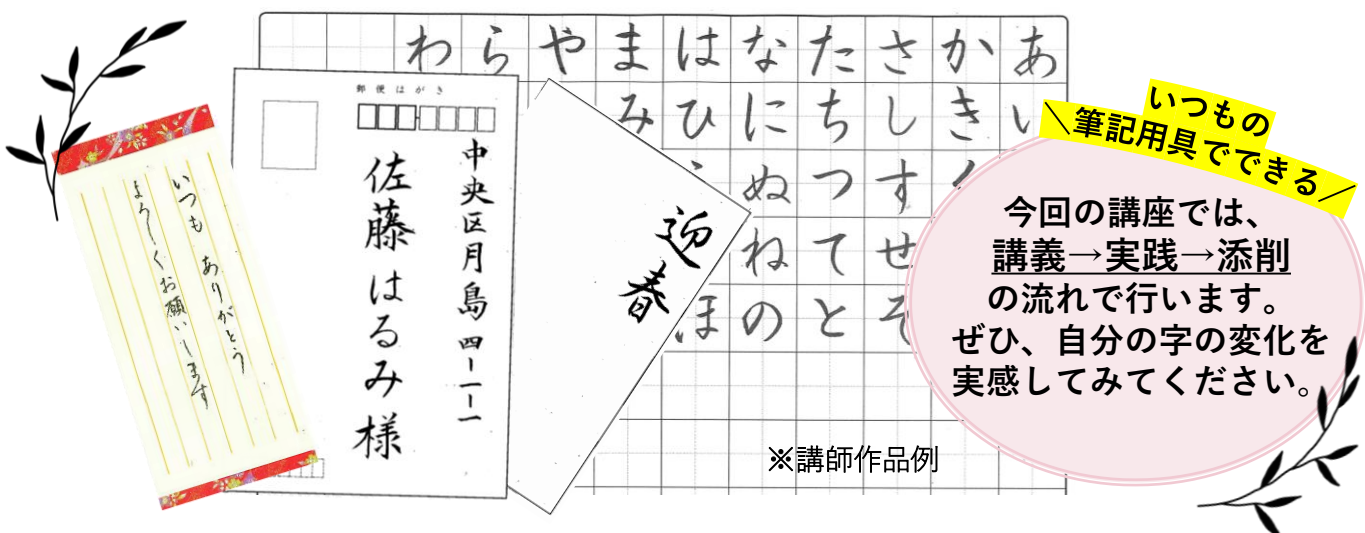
いつも ありがとう
よろしくお願いします

郵便はがき

中央区月島四ー一ー一
佐藤はるみ様

迎春

あかさたなはまやらわ
いきしちにひみ
くすつぬ
せてね
そとのほ

＼いつもの筆記用具でできる／

今回の講座では、
講義→実践→添削
の流れで行います。
ぜひ、自分の字の変化を
実感してみてください。

※講師作品例